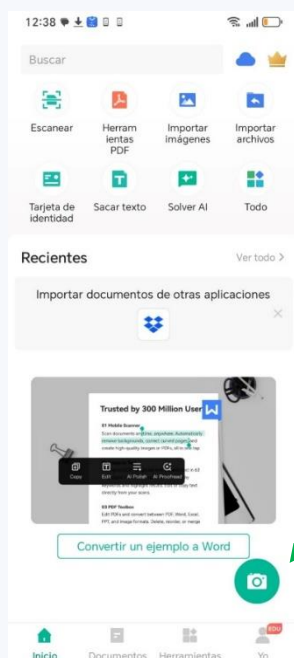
12:38

Buscar

Escanear

Herramientas PDF

Importar imágenes

Importar archivos

Tarjeta de identidad

Sacar texto

Solver AI

Todo

Recientes

Ver todo >

Importar documentos de otras aplicaciones

Trusted by 300 Million User

01 Mobile Scanner

Scan documents anytime, anywhere. Automatically remove backgrounds, correct curved pages and create high-quality images or PDFs, all in one tap.

Copy

Edit

AI Polish

AI Proofread

03 PDF Toolbox

Edit PDFs and convert between PDF, Word, Excel, PPT, and image formats. Delete, reorder, or merge

Convertir un ejemplo a Word

EDU

Inicio

Documentos

Herramientas

Yo